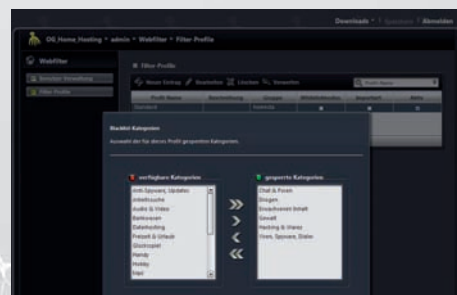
Downloads | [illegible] | Abmelden

OG Home Hosting » admin » Webfilter » Filter Profile

Webfilter

Benutzer Verwaltung

Filter Profile

Filter Profile

Neuer Eintrag | Bearbeiten | Löschen | Verwalten

Profil Name | Beschreibung | Gruppe | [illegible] | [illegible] | Aktiv

Standard | | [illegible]

Blacklist Kategorien

Auswahl der für dieses Profil gesperrten Kategorien

verfügbare Kategorien

Anti-Spyware, Updates
Arbeitssuche
Audio & Video
Banken
Datehosting
Freizeit & Urlaub
Glücksspiel
Handy
Hobby
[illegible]

gesperrte Kategorien

Chat & Foren
Drogen
Erwachsenen Inhalt
Gewalt
Hacking & Warez
Viren, Spyware, Dialer